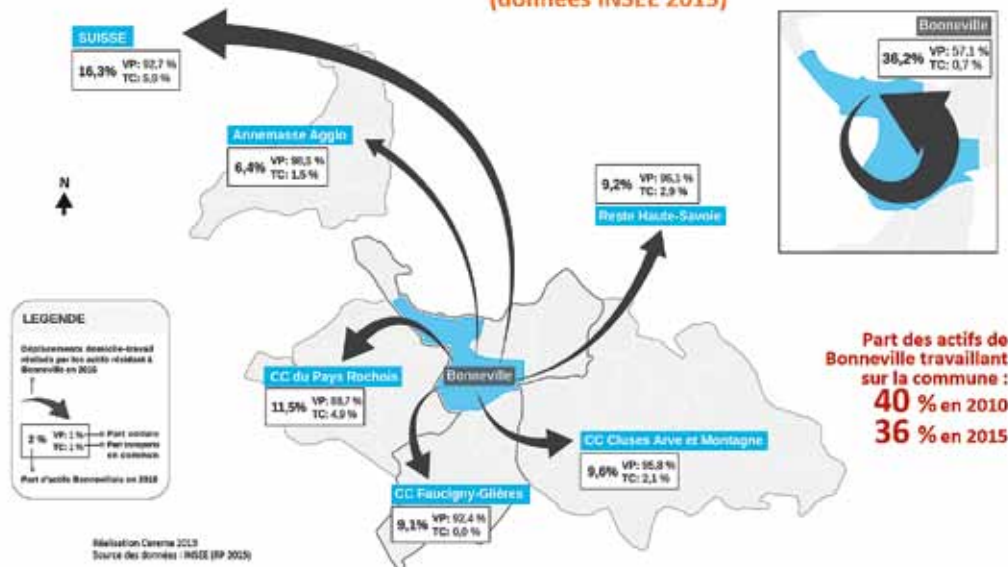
(données INSEE 2015)

SUISSE
16,3% VP: 92,7 % TC: 5,0 %

Bonneville
36,2% VP: 57,1 % TC: 0,7 %

Annemasse Agglo
6,4% VP: 98,5 % TC: 1,5 %

N

9,2% VP: 95,1 % TC: 2,9 %
Reste Haute-Savoie

LEGENDE
Déplacements domicile-travail réalisés par les actifs résidant à Bonneville en 2015
2 % VP: 1 % TC: 1 %
Part voiture
Part transports en commun
Part d'actifs Bonnevillois en 2015

CC du Pays Rochois
11,5% VP: 88,7 % TC: 4,9 %

Bonneville

Part des actifs de Bonneville travaillant sur la commune :
40 % en 2010
36 % en 2015

CC Cluses Arve et Montagne
9,6% VP: 95,8 % TC: 2,1 %

CC Faucigny-Glières
9,1% VP: 92,4 % TC: 0,0 %

Réalisation Cerema 2019
Source des données : INSEE (RP 2015)